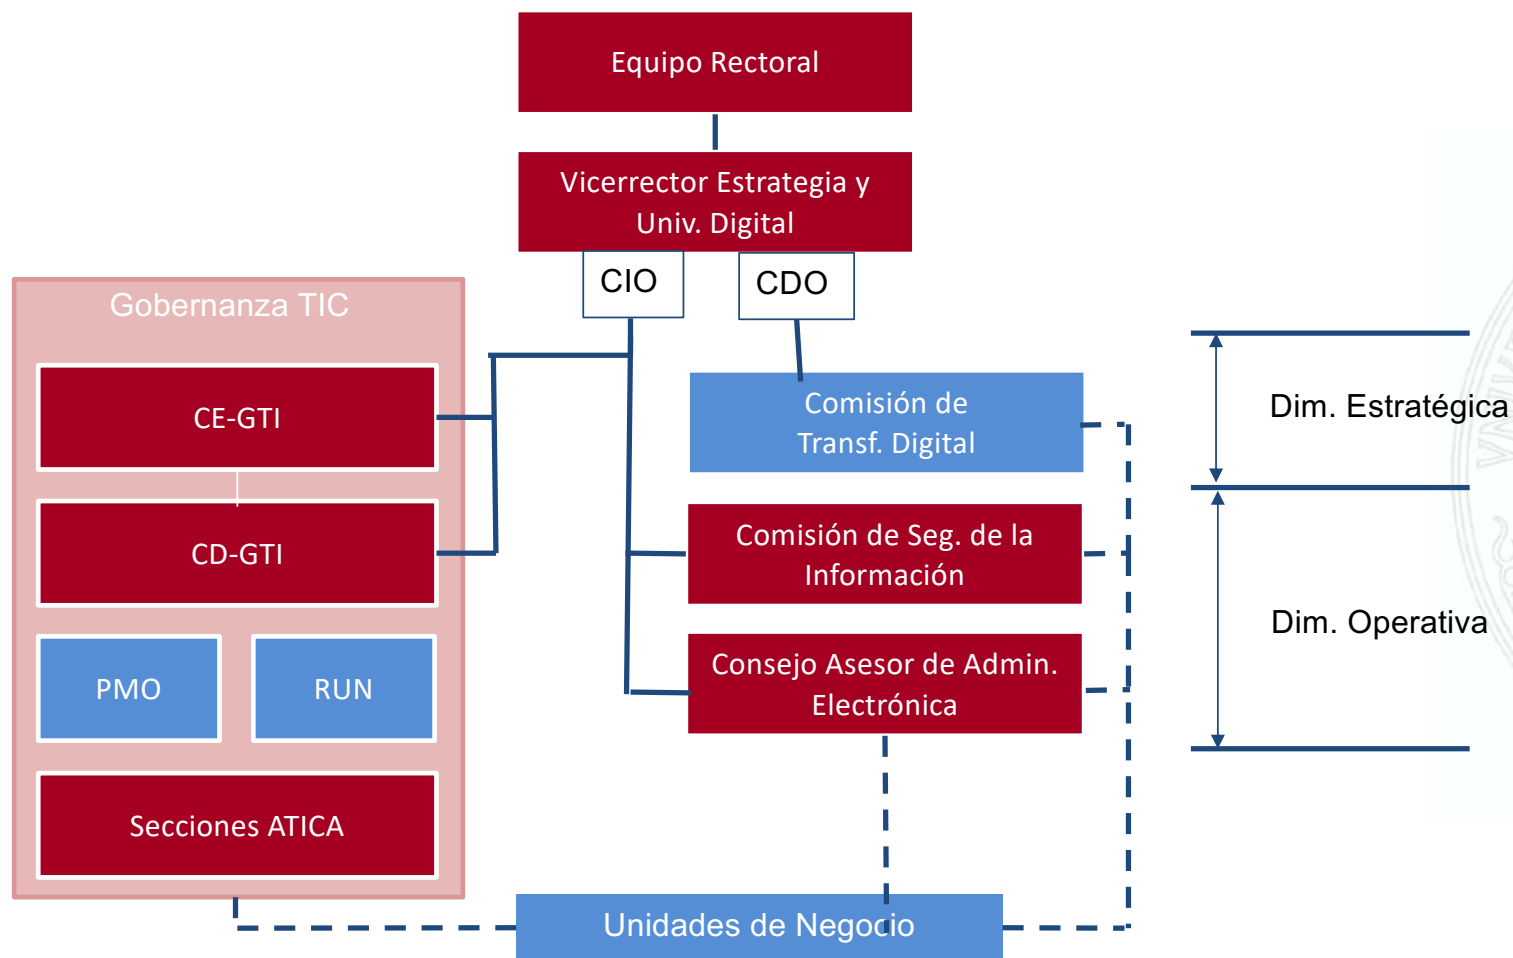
Equipo Rectoral

Vicerrector Estrategia y Univ. Digital

CIO

CDO

Gobernanza TIC

CE-GTI

CD-GTI

PMO

RUN

Secciones ATICA

Comisión de Transf. Digital

Comisión de Seg. de la Información

Consejo Asesor de Admin. Electrónica

Unidades de Negocio

Dim. Estratégica

Dim. Operativa